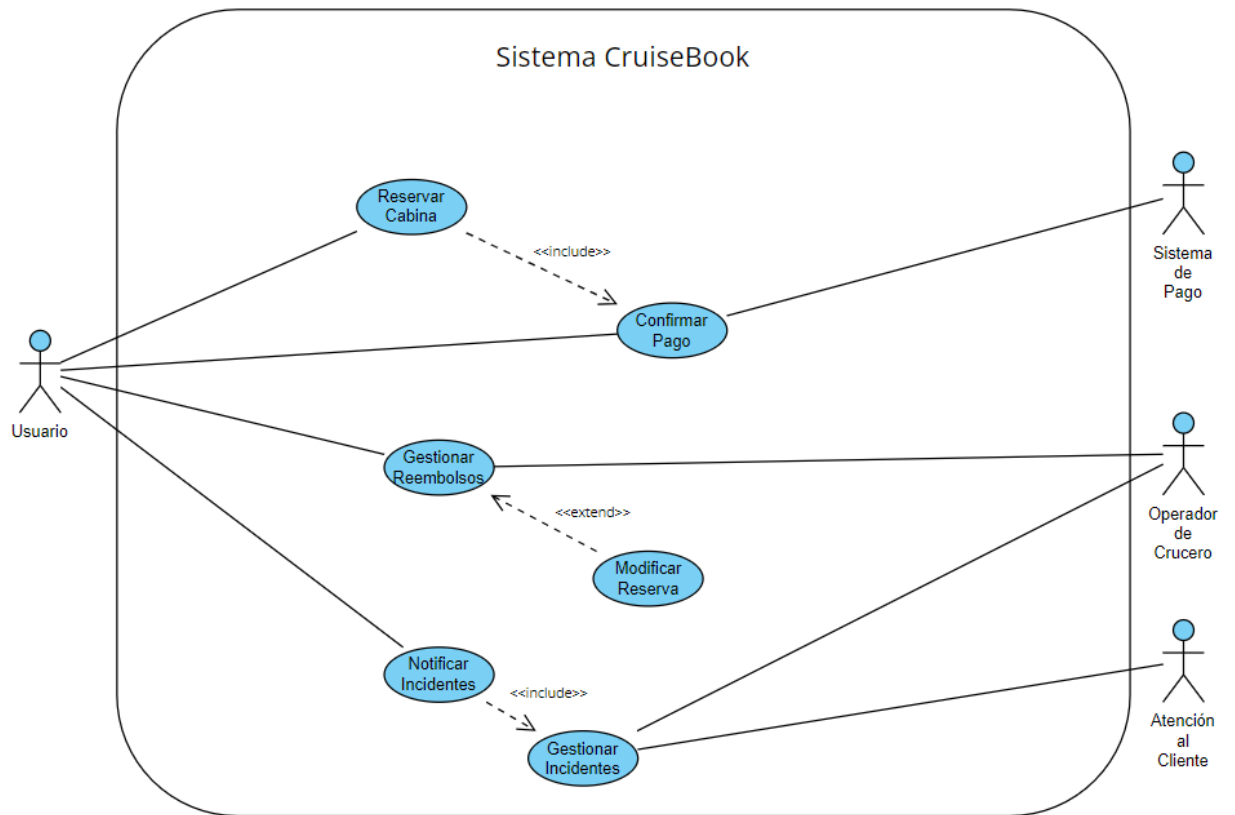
Sistema CruiseBook

Reservar Cabina

<<include>>

Confirmar Pago

Sistema de Pago

Usuario

Gestionar Reembolsos

<<extend>>

Modificar Reserva

Operador de Crucero

Notificar Incidentes

<<include>>

Gestionar Incidentes

Atención al Cliente